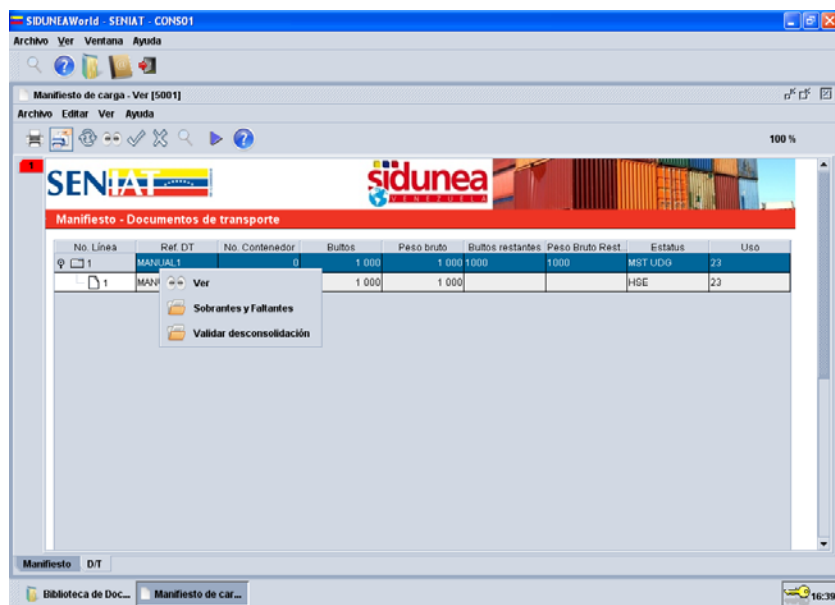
SIDUNEAWorld - SENIAT - CONS01
Archivo Ver Ventana Ayuda
Manifiesto de carga - Ver [5001]
Archivo Editar Ver Ayuda
100 %
1
SENIAT
sidunea
VENEZUELA
Manifiesto - Documentos de transporte

| No. Línea | Ref. DT | No. Contenedor | Bultos | Peso bruto | Bultos restantes | Peso Bruto Rest. | Estatus | Uso |
|---|---|---|---|---|---|---|---|---|
| 1 | MANUAL1 | 0 | 1 000 | 1 000 | 1000 | 1000 | MST UDG | 23 |
| 1 | MAN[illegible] | | 1 000 | 1 000 | | | HGE | 23 |

Ver
Sobrantes y Faltantes
Validar desconsolidación
Manifiesto D/T
Biblioteca de Doc... Manifiesto de car...
16:39